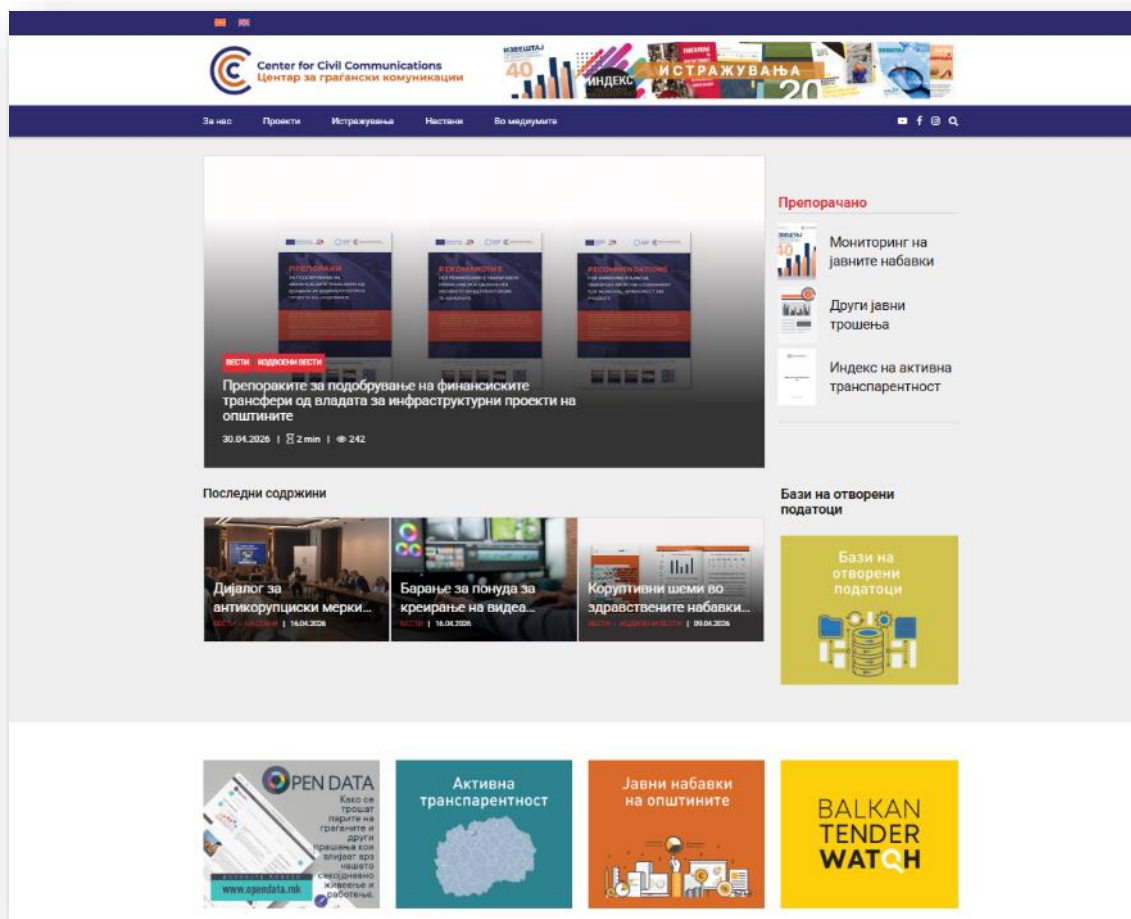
Center for Civil Communications
Центар за граѓански комуникации

ИЗВЕШТАЈ 40 ИНДЕКС ИСТРАЖУВАЊА 20

За нас Проекти Истражувања Настани Во медиумите

ПРЕПОРАКИ
RECOMMANDATIONS
RECOMMENDATIONS

ВЕСТИ ИЗДВОЕНИ ВЕСТИ

Препораките за подобрување на финансиските трансфери од владата за инфраструктурни проекти на општините

30.04.2026 | 2 min | 242

Препорачано

Мониторинг на јавните набавки

Други јавни трошења

Индекс на активна транспарентност

Последни содржини

Дијалог за антикорупциски мерки...
ВЕСТИ НАСТАНИ | 16.04.2026

Барање за понуда за креирање на видеа...
ВЕСТИ | 16.04.2026

Коруптивни шеми во здравствените набавки...
ВЕСТИ ИЗДВОЕНИ ВЕСТИ | 09.04.2026

Бази на отворени податоци

Бази на отворени податоци

OPEN DATA
Како се трошат парите на граѓаните и други прашења кои влијаат врз нашето секојдневно живеење и работење.
www.opendata.mk

Активна транспарентност

Јавни набавки на општините

BALKAN TENDER WATCH